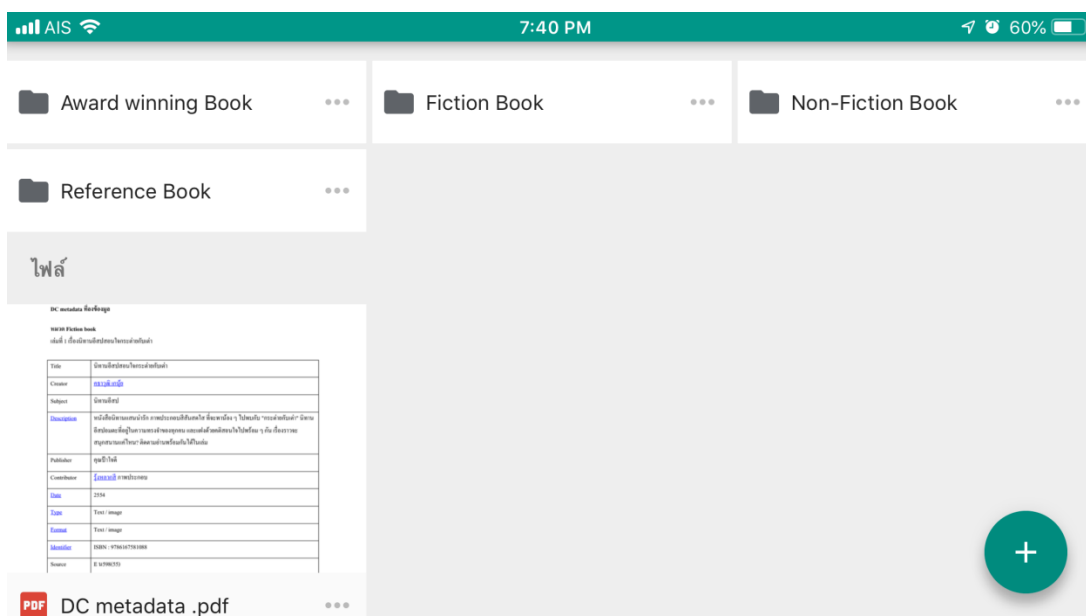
AIS 7:40 PM 60%

Award winning Book

Fiction Book

Non-Fiction Book

Reference Book

ไฟล์

DC metadata ห้องสมุด

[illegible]

| Title | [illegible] |
|---|---|
| Creator | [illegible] |
| Subject | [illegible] |
| Description | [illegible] |
| Publisher | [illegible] |
| Contributor | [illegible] |
| Date | 2554 |
| Type | Text / image |
| Format | Text / image |
| Identifier | ISBN : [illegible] |
| Source | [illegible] |

PDF DC metadata .pdf

+